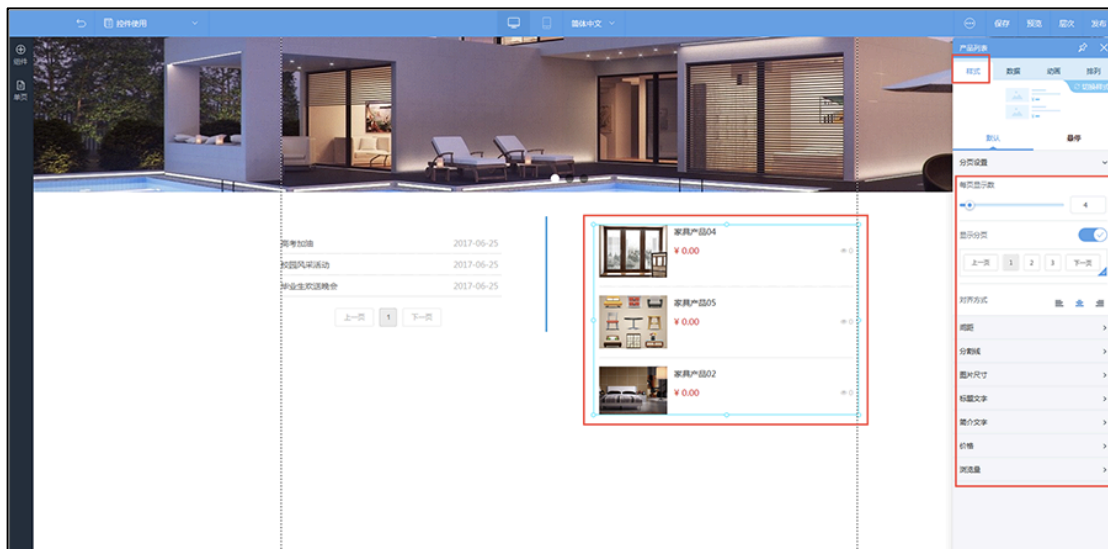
控件使用

简体中文

保存 预览 层次 发布

组件

单页

产品列表

样式 数据 动画 排列

切换样式

默认 悬停

分页设置

每页显示数

4

显示分页

上一页 1 2 3 下一页

对齐方式

间距

分割线

图片尺寸

标题文字

简介文字

价格

浏览量

高考加油 2017-06-25

校园风采活动 2017-06-25

毕业生欢送晚会 2017-06-25

上一页 1 下一页

家具产品04
¥ 0.00
0

家具产品05
¥ 0.00
0

家具产品02
¥ 0.00
0